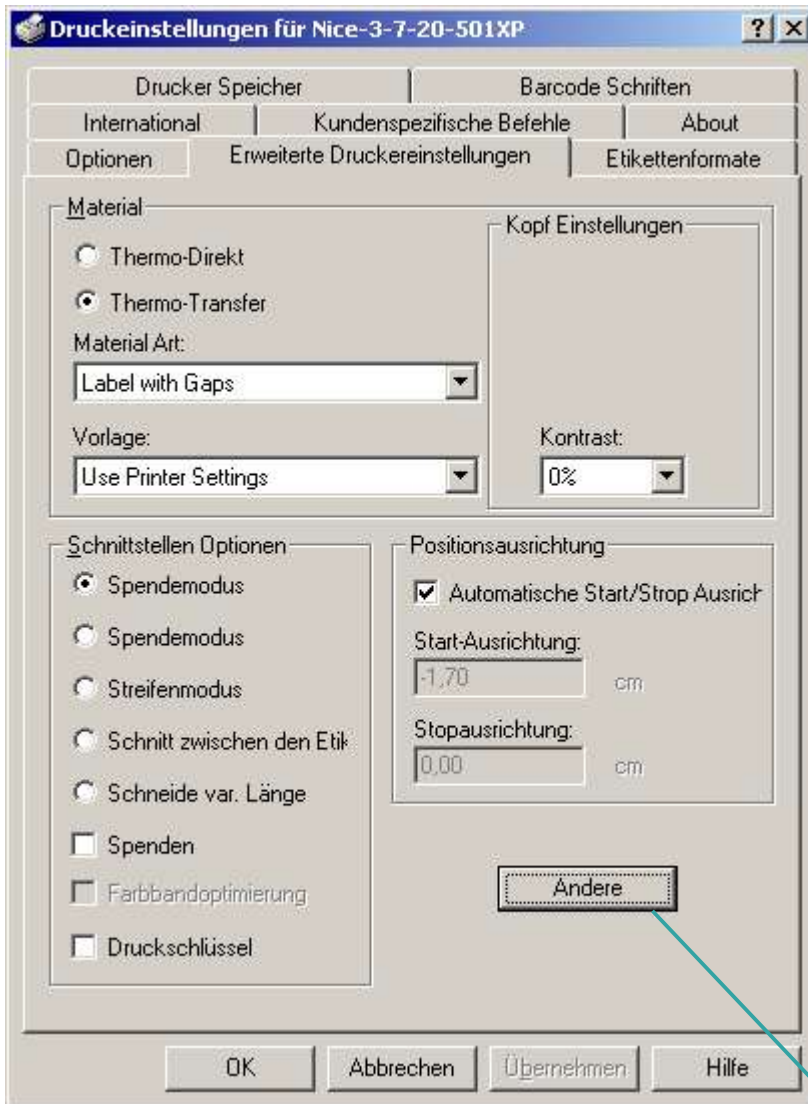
Druckeinstellungen für Nice-3-7-20-501XP

? X

Drucker Speicher

Barcode Schriften

International

Kundenspezifische Befehle

About

Optionen

Erweiterte Druckereinstellungen

Etikettenformate

Material

Thermo-Direkt

Thermo-Transfer

Material Art:

Label with Gaps

Vorlage:

Use Printer Settings

Kopf Einstellungen

Kontrast:

0%

Schnittstellen Optionen

Spendemodus

Spendemodus

Streifenmodus

Schnitt zwischen den Etik

Schneide var. Länge

Spenden

Farbbandoptimierung

Druckschlüssel

Positionsausrichtung

Automatische Start/Strop Ausrich

Start-Ausrichtung:

-1,70

cm

Stopausrichtung:

0,00

cm

Andere

OK

Abbrechen

Übernehmen

Hilfe